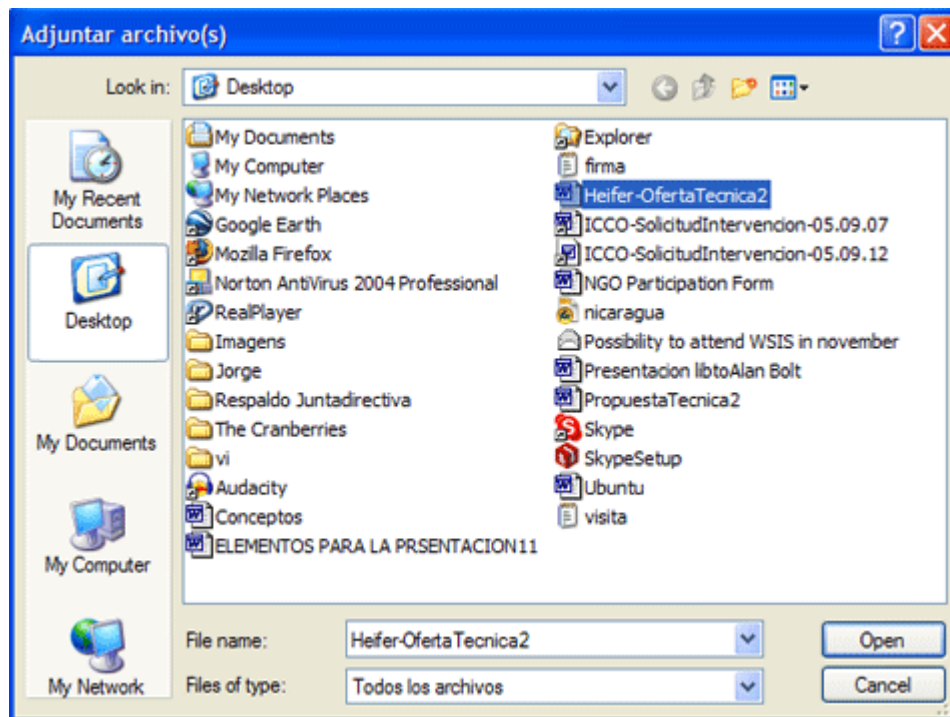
Adjuntar archivo(s)

Look in: Desktop

My Recent Documents
Desktop
My Documents
My Computer
My Network

My Documents
My Computer
My Network Places
Google Earth
Mozilla Firefox
Norton AntiVirus 2004 Professional
RealPlayer
Imagens
Jorge
Respaldo Juntadirectiva
The Cranberries
vi
Audacity
Conceptos
ELEMENTOS PARA LA PRSENTACION11

Explorer
firma
Heifer-OfertaTecnica2
ICCO-SolicitudIntervencion-05.09.07
ICCO-SolicitudIntervencion-05.09.12
NGO Participation Form
nicaragua
Possibility to attend WSIS in november
Presentacion libtoAlan Bolt
PropuestaTecnica2
Skype
SkypeSetup
Ubuntu
visita

File name: Heifer-OfertaTecnica2
Files of type: Todos los archivos

Open
Cancel